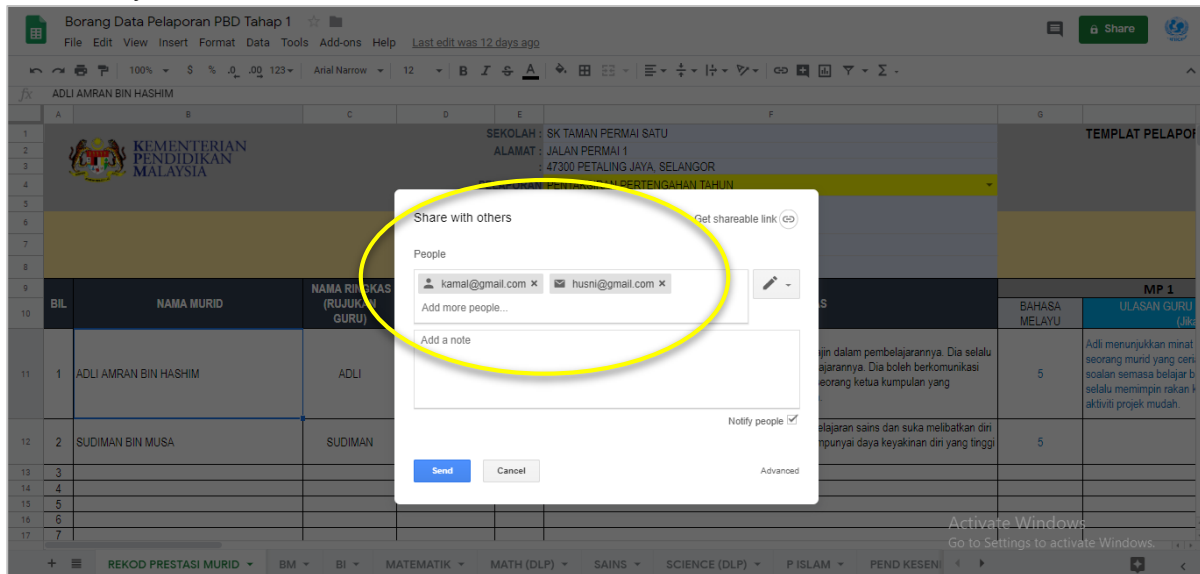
Borang Data Pelaporan PBD Tahap 1
File Edit View Insert Format Data Tools Add-ons Help Last edit was 12 days ago
Share
100% $ % .0 .00 123 Arial Narrow 12 B I S A
fx ADLI AMRAN BIN HASHIM

KEMENTERIAN PENDIDIKAN MALAYSIA
SEKOLAH : SK TAMAN PERMAI SATU
ALAMAT : JALAN PERMAI 1
: 47300 PETALING JAYA, SELANGOR
PENTAKSIRAN PERTENGAHAN TAHUN
TEMPLAT PELAPOR

| BIL | NAMA MURID | NAMA RINGKAS (RUJUKAN GURU) | | BAHASA MELAYU | ULASAN GURU (Jik |
|---|---|---|---|---|---|
| 1 | ADLI AMRAN BIN HASHIM | ADLI | rajin dalam pembelajarannya. Dia selalu ...ajarannya. Dia boleh berkomunikasi ...eorang ketua kumpulan yang | 5 | Adli menunjukkan minat seorang murid yang cera soalan semasa belajar b selalu memimpin rakan k aktiviti projek mudah. |
| 2 | SUDIMAN BIN MUSA | SUDIMAN | ...elajaran sains dan suka melibatkan diri ...mpunyai daya keyakinan diri yang tinggi | 5 | |
| 3 | | | | | |
| 4 | | | | | |
| 5 | | | | | |
| 6 | | | | | |
| 7 | | | | | |

MP 1

Share with others
Get shareable link
People
kamal@gmail.com × husni@gmail.com ×
Add more people...
Add a note
Notify people
Send Cancel Advanced

Activate Windows
Go to Settings to activate Windows.

+ REKOD PRESTASI MURID BM BI MATEMATIK MATH (DLP) SAINS SCIENCE (DLP) P ISLAM PEND KESENI